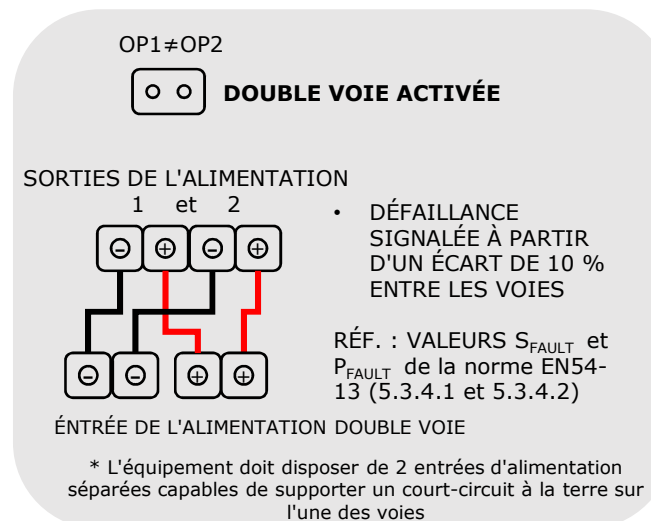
OP1≠OP2

DOUBLE VOIE ACTIVÉE

SORTIES DE L'ALIMENTATION
1 et 2

⊖ ⊕ ⊖ ⊕

• DÉFAILLANCE SIGNALÉE À PARTIR D'UN ÉCART DE 10 % ENTRE LES VOIES

RÉF. : VALEURS $S_{FAULT}$ et $P_{FAULT}$ de la norme EN54-13 (5.3.4.1 et 5.3.4.2)

⊖ ⊖ ⊕ ⊕

ÉNTRÉE DE L'ALIMENTATION DOUBLE VOIE

* L'équipement doit disposer de 2 entrées d'alimentation séparées capables de supporter un court-circuit à la terre sur l'une des voies